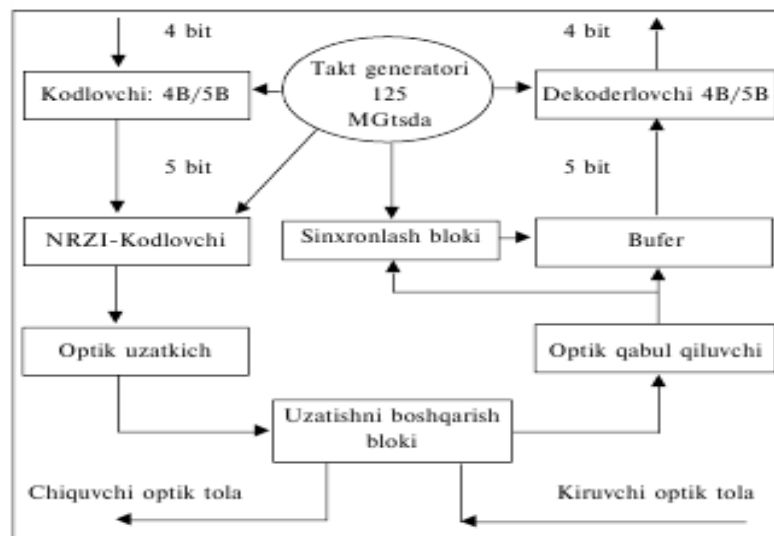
4 bit

Kodlovchi: 4B/5B

Takt generatori 125 MGtsda

4 bit

Dekoderlovchi 4B/5B

5 bit

5 bit

NRZI-Kodlovchi

Sinxronlash bloki

Bufer

Optik uzatkich

Optik qabul qiluvchi

Uzatishni boshqarish bloki

Chiquvchi optik tola

Kiruvchi optik tola